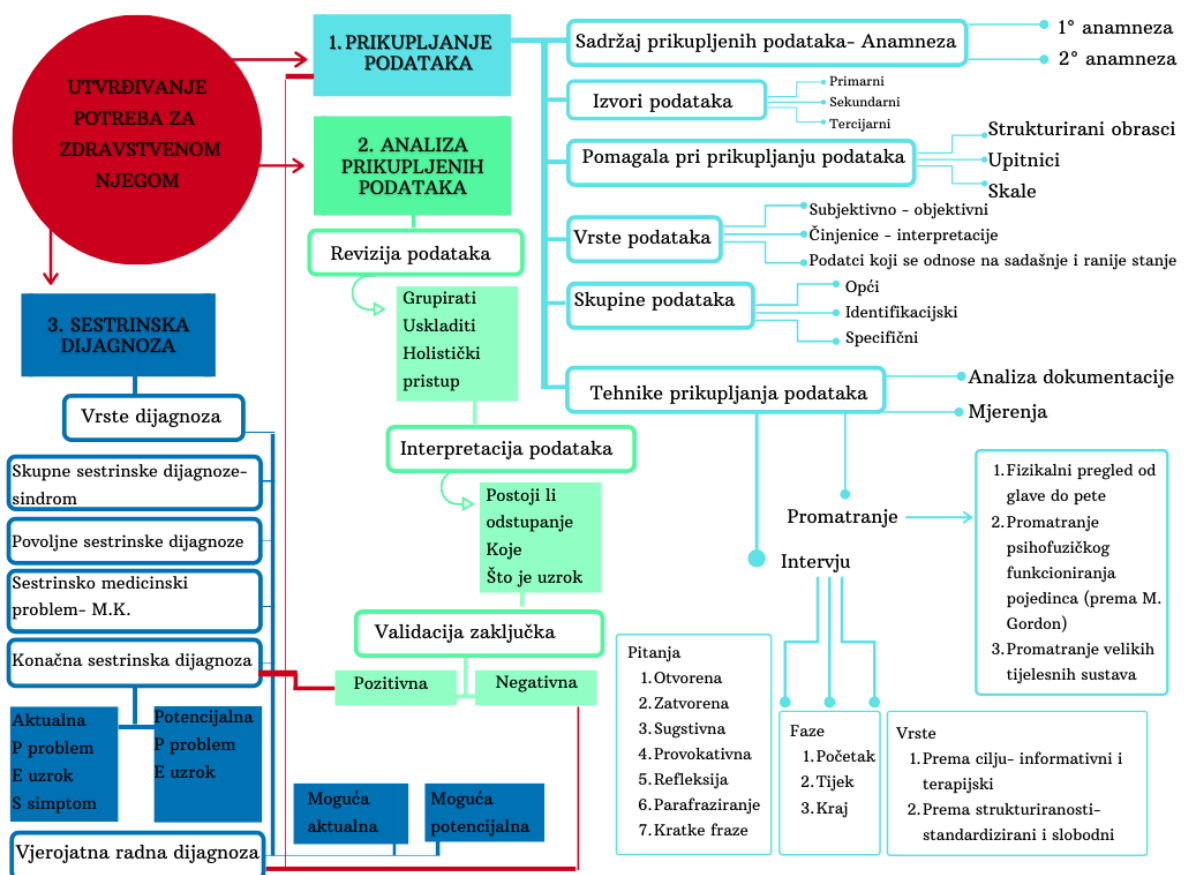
UTVRĐIVANJE POTREBA ZA ZDRAVSTVENOM NJEGOM

1. PRIKUPLJANJE PODATAKA

Sadržaj prikupljenih podataka- Anamneza
1° anamneza
2° anamneza

Izvori podataka
Primarni
Sekundarni
Tercijarni

Pomagala pri prikupljanju podataka
Strukturirani obrasci
Upitnici
Skale

Vrste podataka
Subjektivno - objektivni
Činjenice - interpretacije
Podatci koji se odnose na sadašnje i ranije stanje

Skupine podataka
Opći
Identifikacijski
Specifični

Tehnike prikupljanja podataka
Analiza dokumentacije
Mjerenja

Promatranje
1. Fizikalni pregled od glave do pete
2. Promatranje psihofuzičkog funkcioniranja pojedinca (prema M. Gordon)
3. Promatranje velikih tijelesnih sustava

Intervju

Pitanja
1. Otvorena
2. Zatvorena
3. Sugstivna
4. Provokativna
5. Refleksija
6. Parafraziranje
7. Kratke fraze

Faze
1. Početak
2. Tijek
3. Kraj

Vrste
1. Prema cilju- informativni i terapijski
2. Prema strukturiranosti- standardizirani i slobodni

2. ANALIZA PRIKUPLJENIH PODATAKA

Revizija podataka
Grupirati
Uskladiti
Holistički pristup

Interpretacija podataka
Postoji li odstupanje
Koje
Što je uzrok

Validacija zaključka
Pozitivna
Negativna

3. SESTRINSKA DIJAGNOZA

Vrste dijagnoza
Skupne sestrinske dijagnoze-sindrom
Povoljne sestrinske dijagnoze
Sestrinsko medicinski problem- M.K.
Konačna sestrinska dijagnoza

Aktualna
P problem
E uzrok
S simptom

Potencijalna
P problem
E uzrok

Moguća aktualna
Moguća potencijalna

Vjerojatna radna dijagnoza